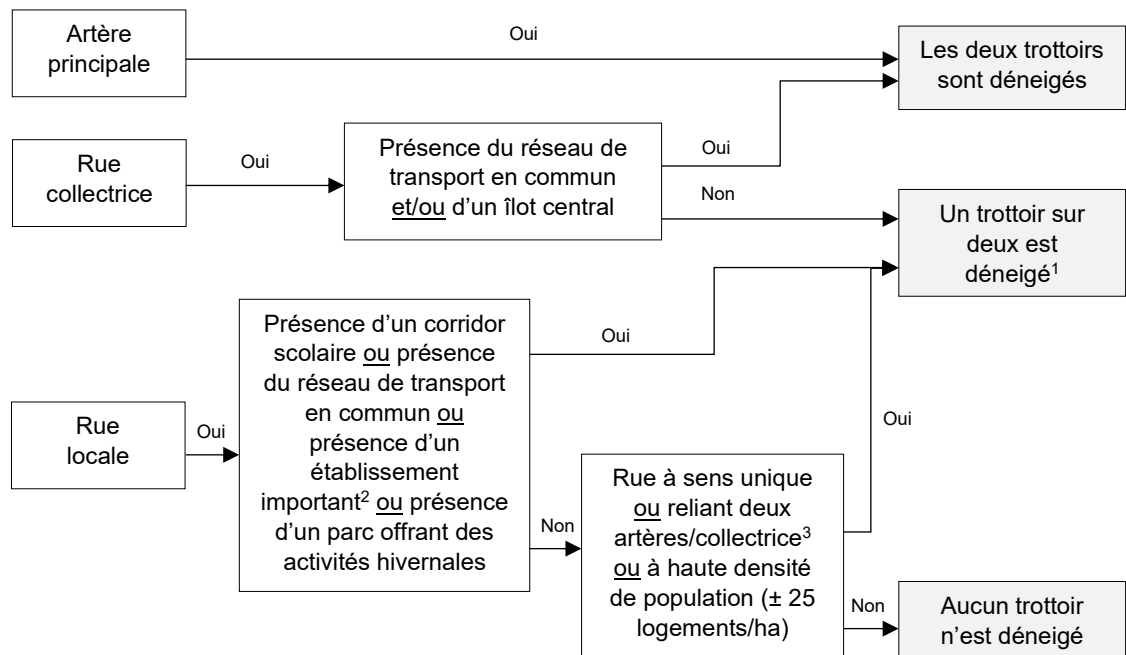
Artère principale

Oui

Les deux trottoirs sont déneigés

Rue collectrice

Oui

Présence du réseau de transport en commun et/ou d'un îlot central

Oui

Non

Un trottoir sur deux est déneigé$^1$

Présence d'un corridor scolaire ou présence du réseau de transport en commun ou présence d'un établissement important$^2$ ou présence d'un parc offrant des activités hivernales

Oui

Oui

Rue locale

Oui

Non

Rue à sens unique ou reliant deux artères/collectrice$^3$ ou à haute densité de population (± 25 logements/ha)

Non

Aucun trottoir n'est déneigé